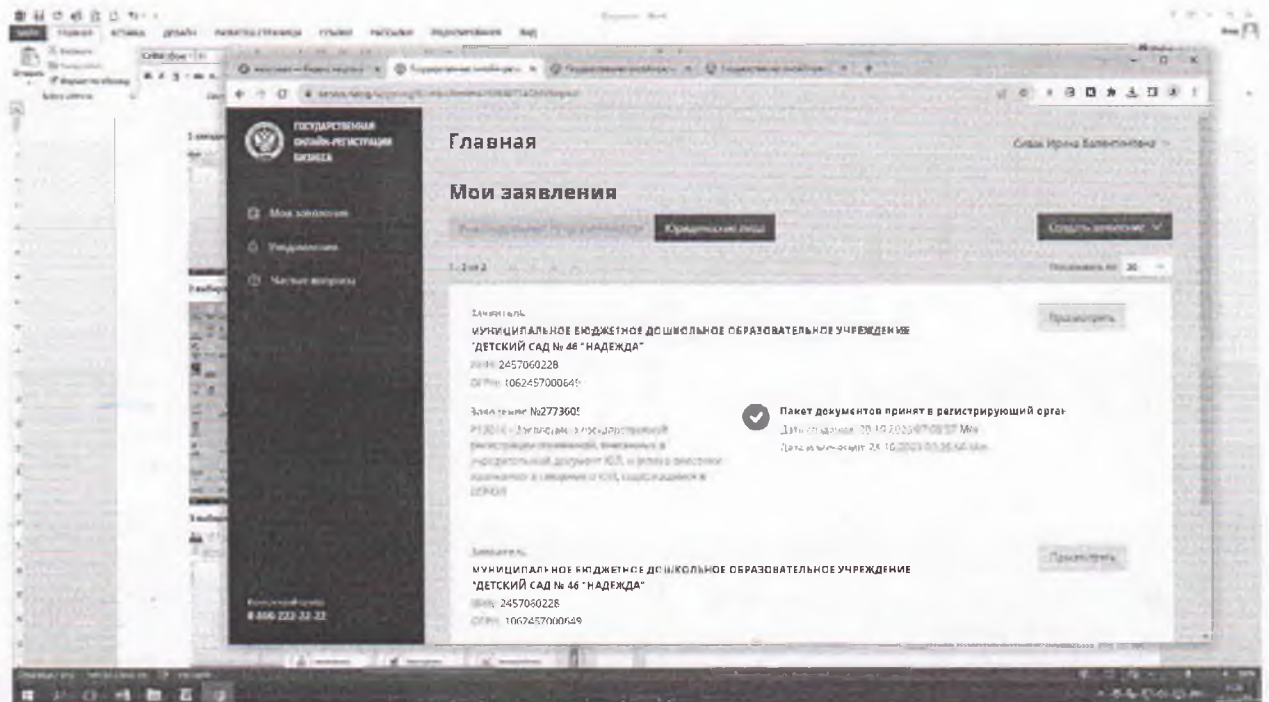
ГОСУДАРСТВЕННАЯ ОНЛАЙН-РЕГИСТРАЦИЯ БИЗНЕСА

Мои заявления

Уведомления

Частые вопросы

8 800 222-22-22

Главная

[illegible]

Мои заявления

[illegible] Юридические лица

Создать заявление

1-2 из 2

Показывать по 20

Заявитель

МУНИЦИПАЛЬНОЕ БЮДЖЕТНОЕ ДОШКОЛЬНОЕ ОБРАЗОВАТЕЛЬНОЕ УЧРЕЖДЕНИЕ "ДЕТСКИЙ САД № 46 "НАДЕЖДА"

ИНН 2457060228

ОГРН 1062457000649

Просмотреть

Заявление №2773605

Р13014 - Заявление о государственной регистрации изменений, внесенных в учредительный документ ЮЛ, и (или) о внесении изменений в сведения о ЮЛ, содержащиеся в ЕГРЮЛ

Пакет документов принят в регистрирующий орган

Дата создания: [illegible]

Дата изменения: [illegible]

Заявитель

МУНИЦИПАЛЬНОЕ БЮДЖЕТНОЕ ДОШКОЛЬНОЕ ОБРАЗОВАТЕЛЬНОЕ УЧРЕЖДЕНИЕ "ДЕТСКИЙ САД № 46 "НАДЕЖДА"

ИНН 2457060228

ОГРН 1062457000649

Просмотреть